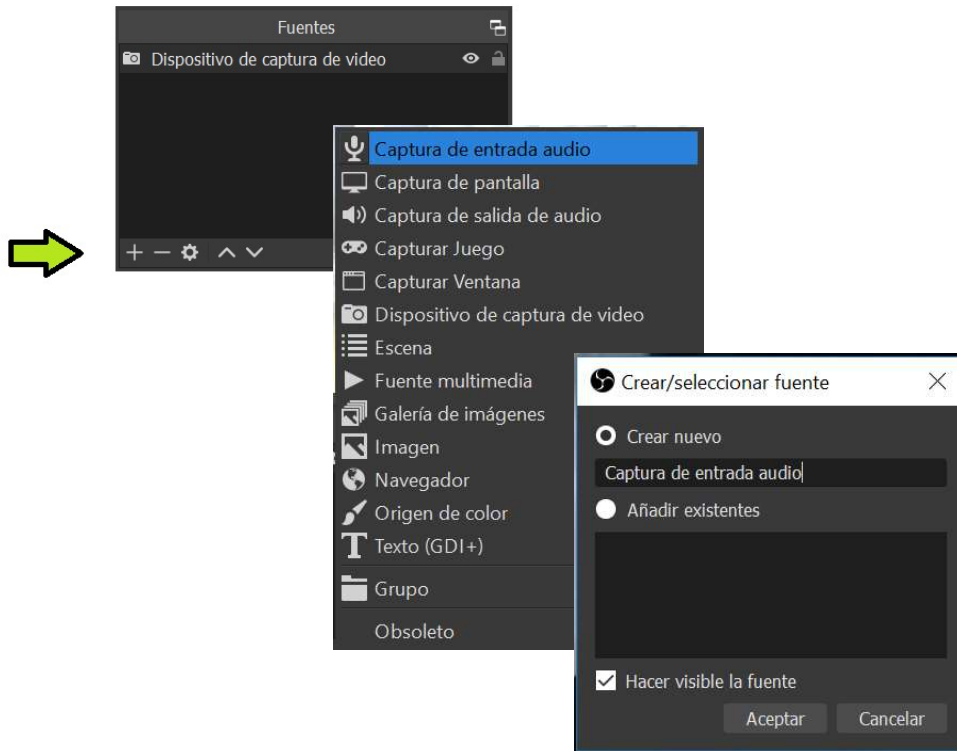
Fuentes

Dispositivo de captura de video

+ — ⚙ ∧ ∨

Captura de entrada audio
Captura de pantalla
Captura de salida de audio
Capturar Juego
Capturar Ventana
Dispositivo de captura de video
Escena
Fuente multimedia
Galería de imágenes
Imagen
Navegador
Origen de color
Texto (GDI+)
Grupo
Obsoleto

Crear/seleccionar fuente

Crear nuevo

Captura de entrada audio

Añadir existentes

Hacer visible la fuente

Aceptar

Cancelar